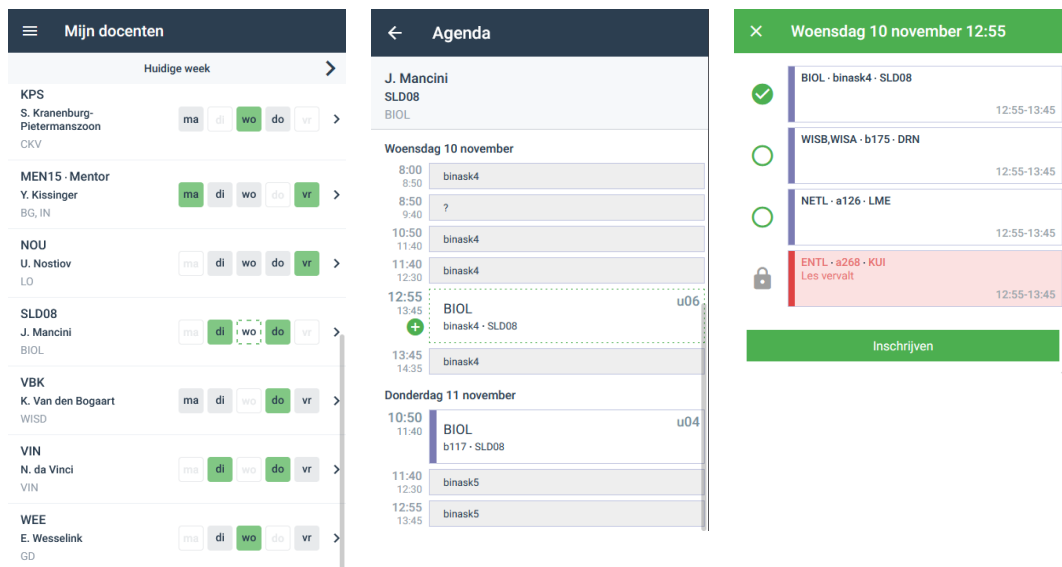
Mijn docenten

Huidige week

KPS
S. Kranenburg-Pietermanszoon
CKV
ma di wo do vr

MEN15 · Mentor
Y. Kissinger
BG, IN
ma di wo do vr

NOU
U. Nostiov
LO
ma di wo do vr

SLD08
J. Mancini
BIOL
ma di wo do vr

VBK
K. Van den Bogaart
WISD
ma di wo do vr

VIN
N. da Vinci
VIN
ma di wo do vr

WEE
E. Wesselink
GD
ma di wo do vr

Agenda

J. Mancini
SLD08
BIOL

Woensdag 10 november
8:00 8:50 binask4
8:50 9:40 ?
10:50 11:40 binask4
11:40 12:30 binask4
12:55 13:45 BIOL u06 binask4 · SLD08
13:45 14:35 binask4

Donderdag 11 november
10:50 11:40 BIOL u04 b117 · SLD08
11:40 12:30 binask5
12:55 13:45 binask5

Woensdag 10 november 12:55

BIOL · binask4 · SLD08
12:55-13:45

WISB,WISA · b175 · DRN
12:55-13:45

NETL · a126 · LME
12:55-13:45

ENTL · a268 · KUI
Les vervalt
12:55-13:45

Inschrijven